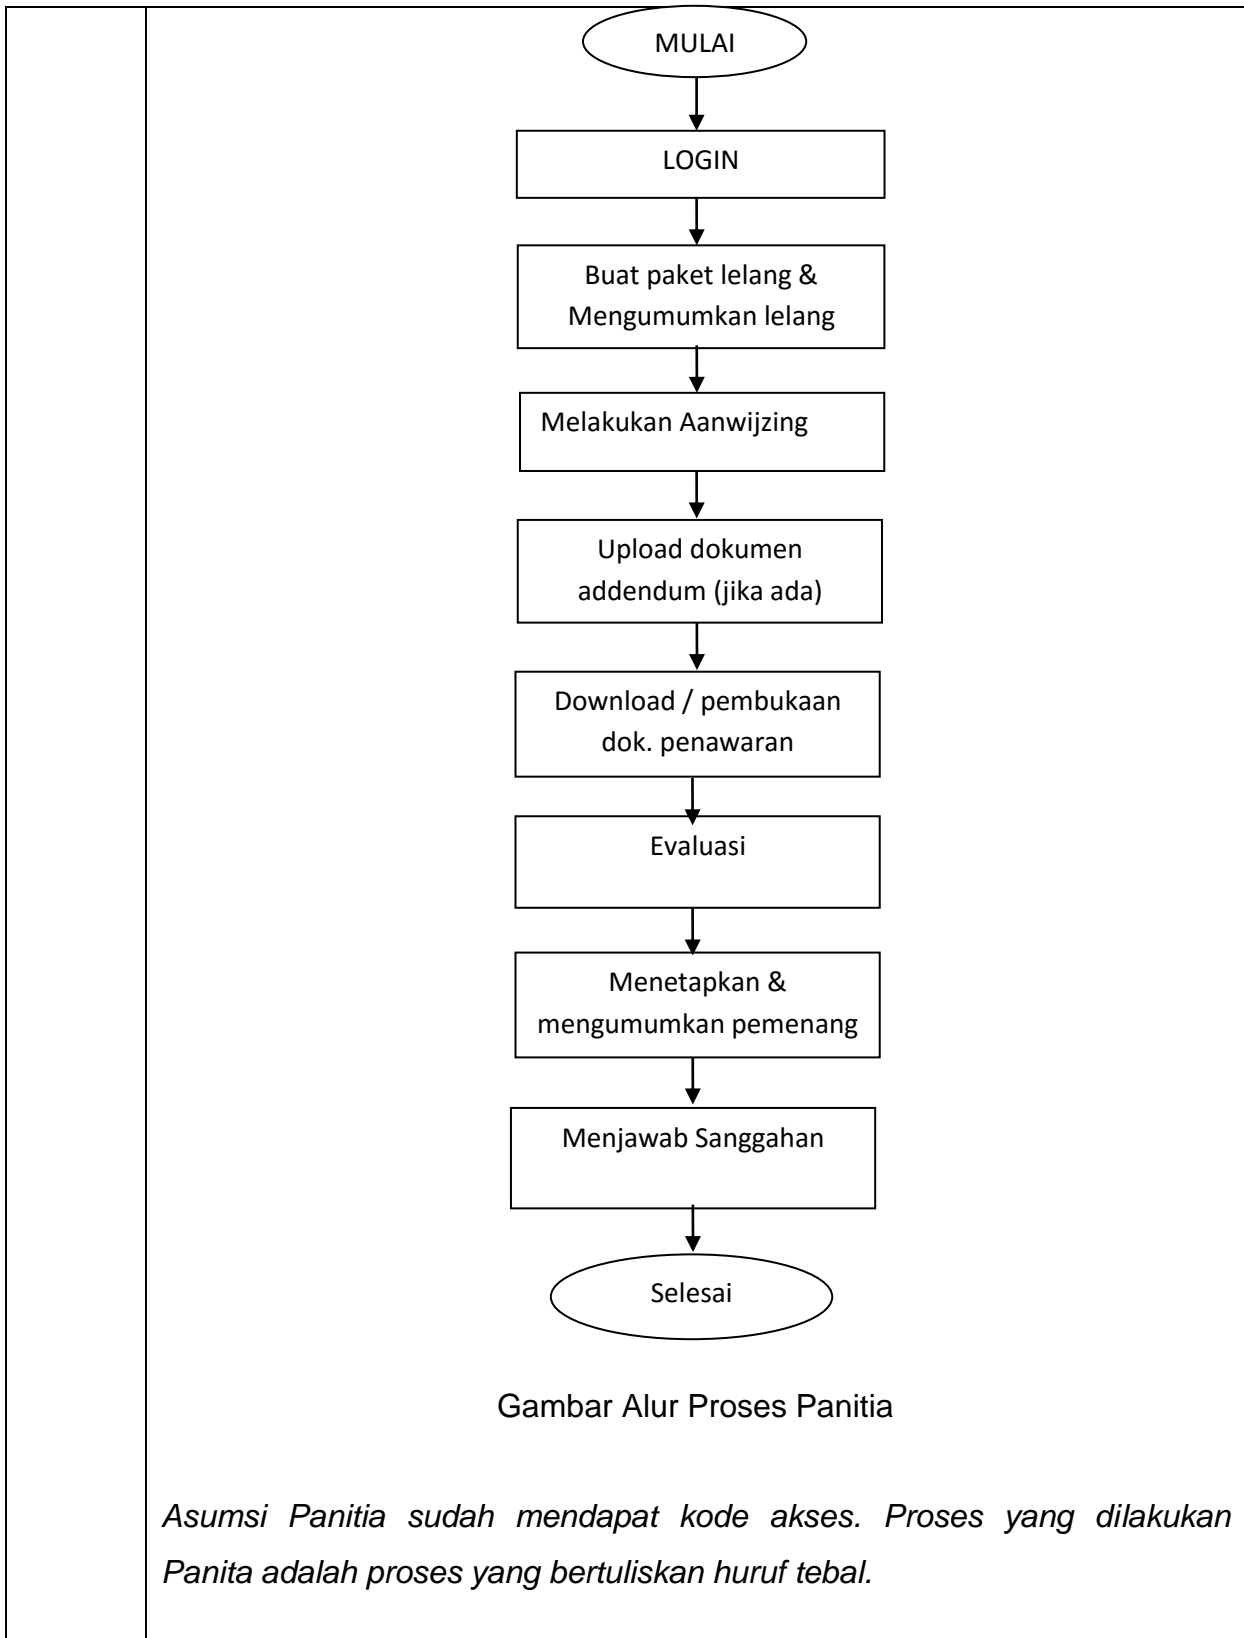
MULAI

LOGIN

Buat paket lelang & Mengumumkan lelang

Melakukan Aanwijzing

Upload dokumen addendum (jika ada)

Download / pembukaan dok. penawaran

Evaluasi

Menetapkan & mengumumkan pemenang

Menjawab Sanggahan

Selesai

Gambar Alur Proses Panitia

*Asumsi Panitia sudah mendapat kode akses. Proses yang dilakukan Panita adalah proses yang bertuliskan huruf tebal.*